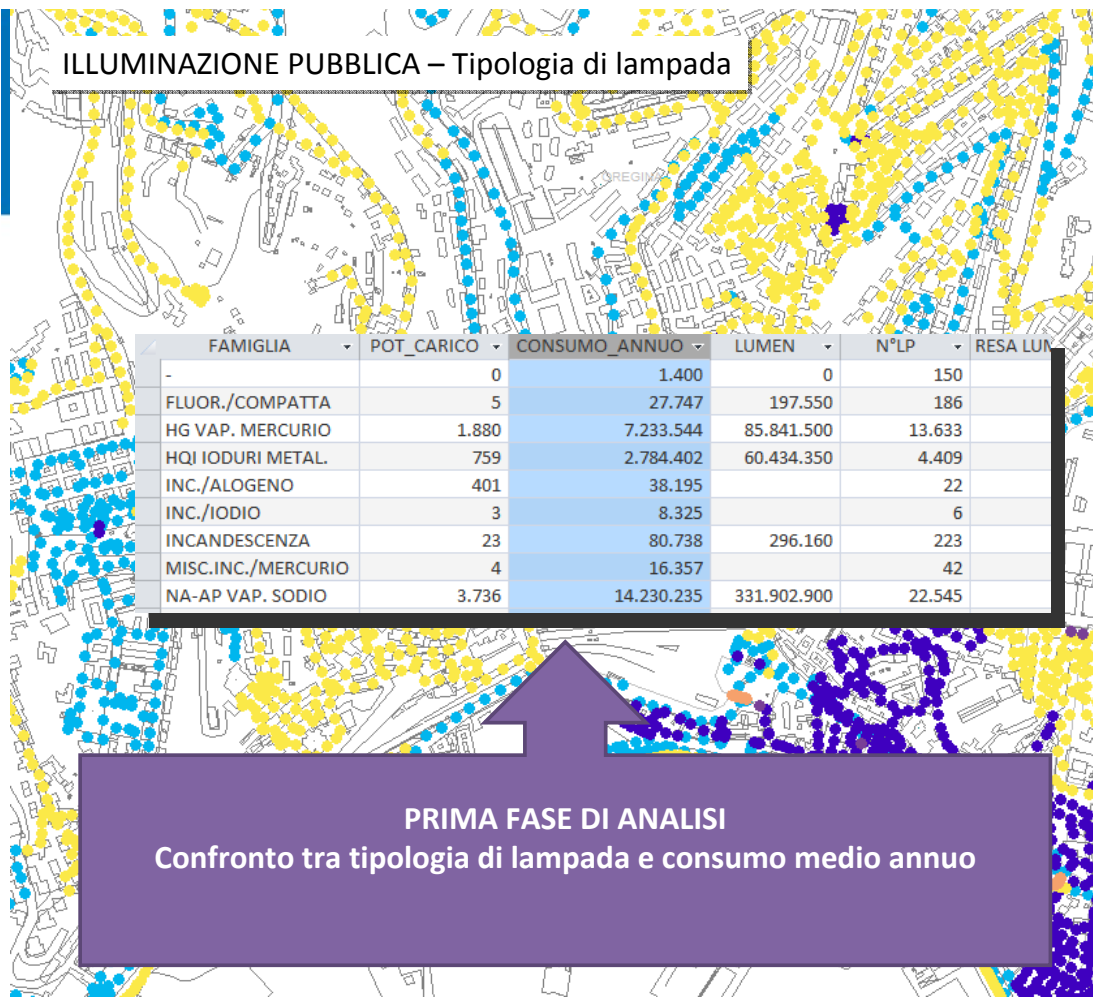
ILLUMINAZIONE PUBBLICA – Tipologia di lampada

REGINA

| FAMIGLIA | POT_CARICO | CONSUMO_ANNUO | LUMEN | N°LP | RESA LU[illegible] |
|---|---|---|---|---|---|
| - | 0 | 1.400 | 0 | 150 | |
| FLUOR./COMPATTA | 5 | 27.747 | 197.550 | 186 | |
| HG VAP. MERCURIO | 1.880 | 7.233.544 | 85.841.500 | 13.633 | |
| HQI IODURI METAL. | 759 | 2.784.402 | 60.434.350 | 4.409 | |
| INC./ALOGENO | 401 | 38.195 | | 22 | |
| INC./IODIO | 3 | 8.325 | | 6 | |
| INCANDESCENZA | 23 | 80.738 | 296.160 | 223 | |
| MISC.INC./MERCURIO | 4 | 16.357 | | 42 | |
| NA-AP VAP. SODIO | 3.736 | 14.230.235 | 331.902.900 | 22.545 | |

PRIMA FASE DI ANALISI
Confronto tra tipologia di lampada e consumo medio annuo